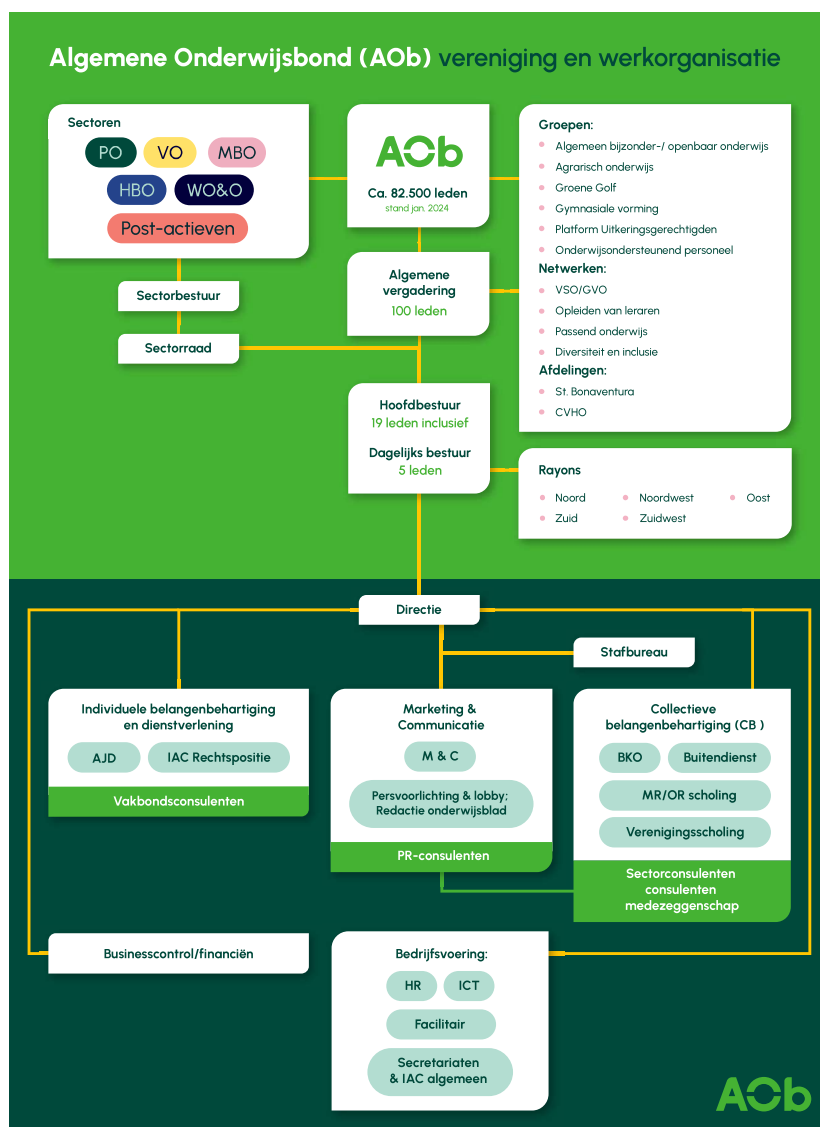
Algemene Onderwijsbond (AOb) vereniging en werkorganisatie

Sectoren
PO
VO
MBO
HBO
WO&O
Post-actieven

AOb
Ca. 82.500 leden
stand jan. 2024

Groepen:
- Algemeen bijzonder-/ openbaar onderwijs
- Agrarisch onderwijs
- Groene Golf
- Gymnasiale vorming
- Platform Uitkeringsgerechtigden
- Onderwijsondersteunend personeel

Netwerken:
- VSO/GVO
- Opleiden van leraren
- Passend onderwijs
- Diversiteit en inclusie

Afdelingen:
- St. Bonaventura
- CVHO

Sectorbestuur

Sectorraad

Algemene vergadering
100 leden

Hoofdbestuur
19 leden inclusief
Dagelijks bestuur
5 leden

Rayons
- Noord
- Zuid
- Noordwest
- Zuidwest
- Oost

Directie

Stafbureau

Individuele belangenbehartiging en dienstverlening
AJD
IAC Rechtspositie
Vakbondsconsulenten

Marketing & Communicatie
M & C
Persvoorlichting & lobby; Redactie onderwijsblad
PR-consulenten

Collectieve belangenbehartiging (CB )
BKO
Buitendienst
MR/OR scholing
Verenigingsscholing
Sectorconsulenten consulenten medezeggenschap

Businesscontrol/financiën

Bedrijfsvoering:
HR
ICT
Facilitair
Secretariaten & IAC algemeen

AOb